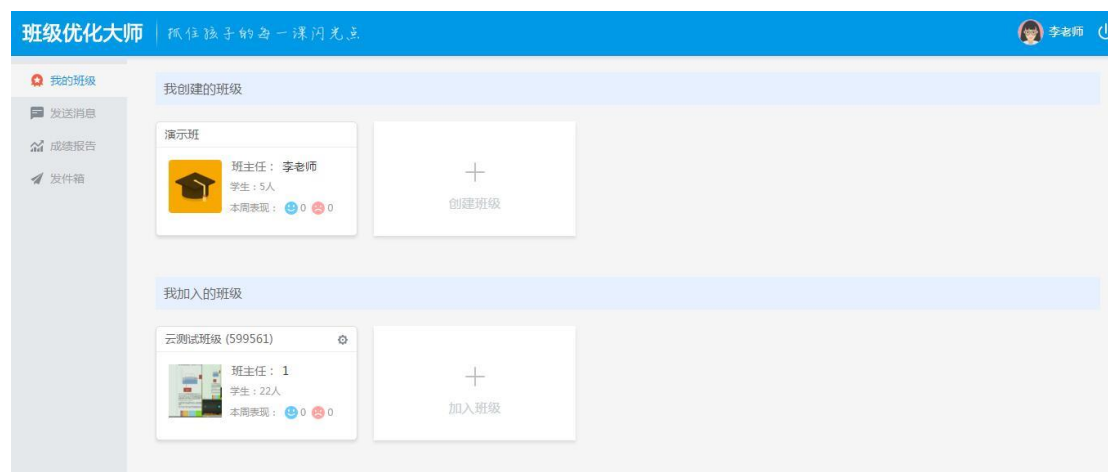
班级优化大师 | 抓住孩子的每一课闪光点

李老师

我的班级
发送消息
成绩报告
发件箱

我创建的班级

演示班
班主任： 李老师
学生：5人
本周表现： 0 0

+
创建班级

我加入的班级

云测试班级 (599561)
班主任： 1
学生：22人
本周表现： 0 0

+
加入班级